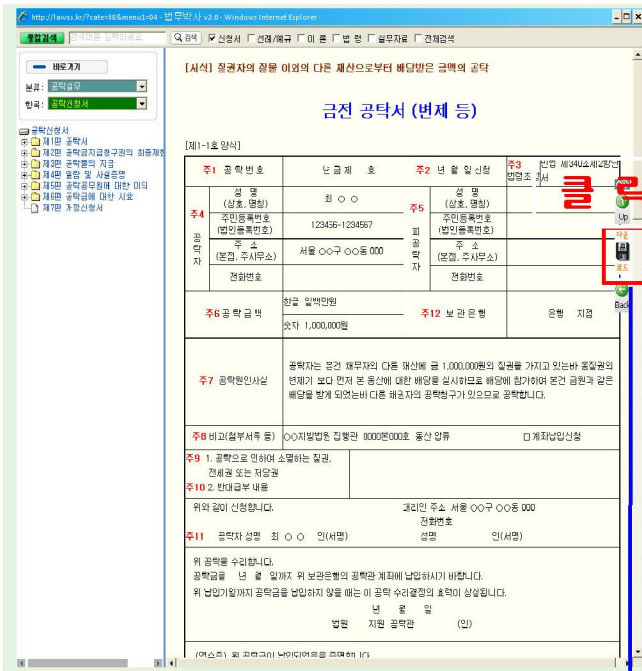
http://lawss.kr/?cate=8&menu1=04 - 법무박사 v2.0 - Windows Internet Explorer

통합검색 검색어를 입력하세요 검색 ☑ 신청서 ☐ 선례/예규 ☐ 이 론 ☐ 법 령 ☐ 실무자료 ☐ 전체검색

바로가기
분류: 공탁실무
항목: 공탁신청서

공탁신청서
제1편 공탁서
제2편 공탁금지급청구권의 회종제한
제3편 공탁물의 지급
제4편 열람 및 사실증명
제5편 공탁공무원에 대한 이의
제6편 공탁금에 대한 시효
제7편 기정신청서

[서식] 질권자의 질물 이외의 다른 재산으로부터 배당받은 금액의 공탁

금전 공탁서 (변제 등)

[제1-1호 양식]

| 주1 공탁번호 | 년 금제 호 | 주2 년 월 일 신청 | 주3 법령조항 | 민법 제340조제2항단서 |
|---|---|---|---|---|
| 주4 공탁자 | 성 명 (상호, 명칭) | 최 ○ ○ | 주5 피공탁자 | 성 명 (상호, 명칭) |
| | 주민등록번호 (법인등록번호) | 123456-1234567 | | 주민등록번호 (법인등록번호) |
| | 주 소 (본점, 주사무소) | 서울 ○○구 ○○동 000 | | 주 소 (본점, 주사무소) |
| | 전화번호 | | | 전화번호 |
| 주6 공탁금액 | 한글 일백만원 숫자 1,000,000원 | 주12 보관은행 | 은행 지점 | |

주7 공탁원인사실: 공탁자는 본건 채무자의 다른 재산에 금 1,000,000원의 질권을 가지고 있는바 동질권의 변제기 보다 먼저 본 동산에 대한 배당을 실시하므로 배당에 참가하여 본건 금원과 같은 배당을 받게 되었는바 다른 채권자의 공탁청구가 있으므로 공탁함.

주8 비고(첨부서류 등) ○○지방법원 집행관 0000본000호 동산 압류 □계좌납입신청

주9 1. 공탁으로 인하여 소멸하는 질권, 전세권 또는 저당권
주10 2. 반대급부 내용

위와 같이 신청합니다. 대리인 주소 서울 ○○구 ○○동 000
전화번호
주11 공탁자 성명 최 ○ ○ 인(서명) 성명 인(서명)

위 공탁을 수리합니다.
공탁금을 년 월 일까지 위 보관은행의 공탁관 계좌에 납입하시기 바랍니다.
위 납입기일까지 공탁금을 납입하지 않을 때는 이 공탁 수리결정의 효력이 상실됩니다.
년 월 일
법원 지원 공탁관 (인)

(영수증) 위 공탁금이 납입되었음을 증명합니다.

클릭
Up
다운로드
Back